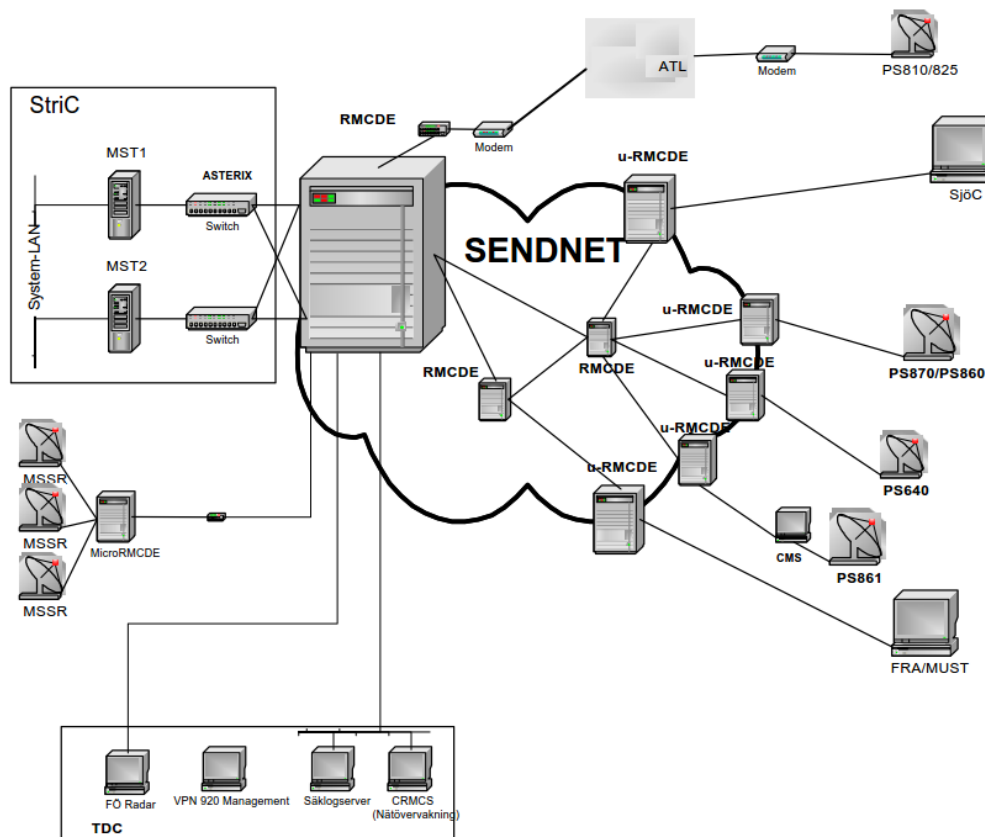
ATL
Modem
PS810/825
StriC
RMCDE
Modem
u-RMCDE
SjöC
MST1
ASTERIX
Switch
SENDNET
MST2
System-LAN
Switch
u-RMCDE
PS870/PS860
RMCDE
RMCDE
u-RMCDE
u-RMCDE
PS640
MSSR
u-RMCDE
MSSR
MicroRMCDE
CMS
PS861
MSSR
FRA/MUST
FÖ Radar
VPN 920 Management
Säklogserver
CRMCS (Nätövervakning)
TDC